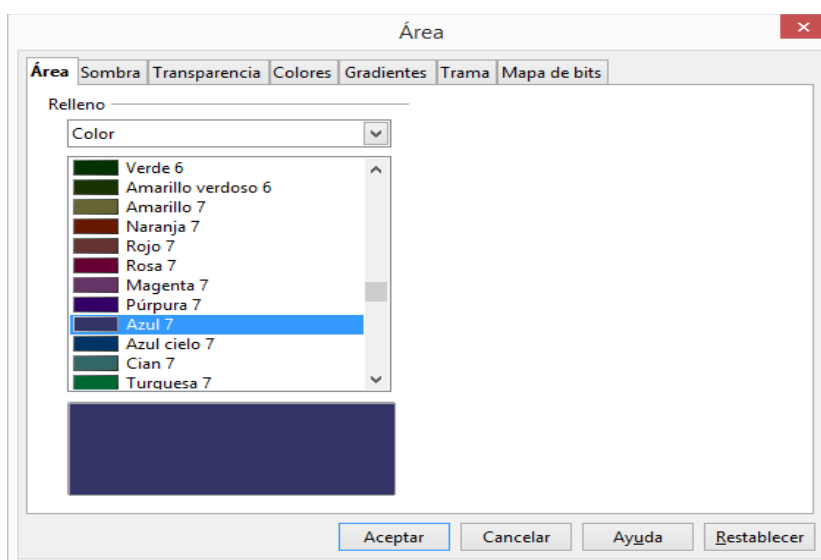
Área

Área | Sombra | Transparencia | Colores | Gradientes | Trama | Mapa de bits

Relleno

Color

Verde 6
Amarillo verdoso 6
Amarillo 7
Naranja 7
Rojo 7
Rosa 7
Magenta 7
Púrpura 7
Azul 7
Azul cielo 7
Cian 7
Turquesa 7

Aceptar | Cancelar | Ayuda | Restablecer